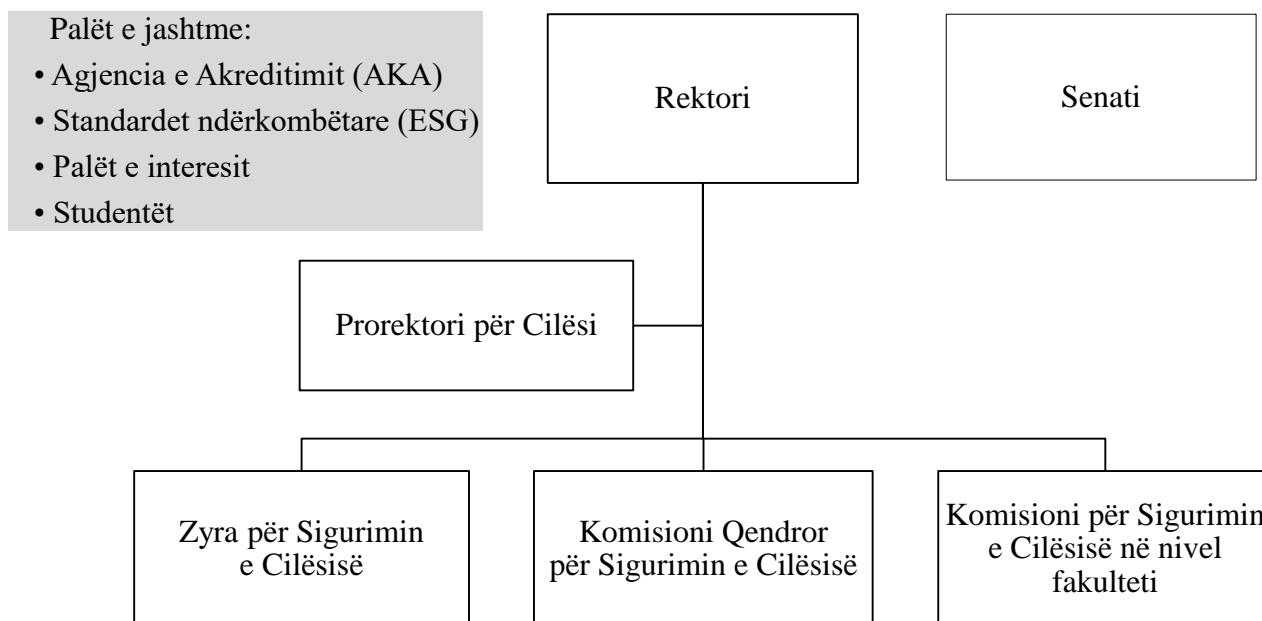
Palët e jashtme:
• Agjencia e Akreditimit (AKA)
• Standardet ndërkombëtare (ESG)
• Palët e interesit
• Studentët

Rektori

Senati

Prorektori për Cilësi

Zyra për Sigurimin e Cilësisë

Komisioni Qendror për Sigurimin e Cilësisë

Komisioni për Sigurimin e Cilësisë në nivel fakulteti